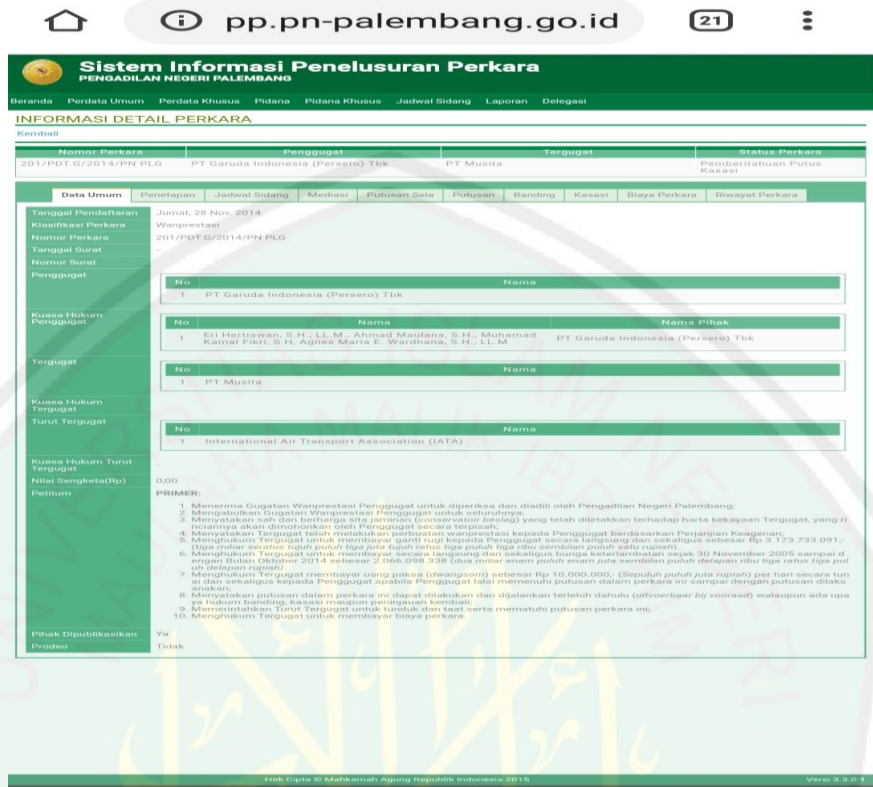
pp.pn-palembang.go.id

21

Sistem Informasi Penelusuran Perkara
PENGADILAN NEGERI PALEMBANG

Beranda Perdata Umum Perdata Khusus Pidana Pidana Khusus Jadwal Sidang Laporan Delegasi

INFORMASI DETAIL PERKARA

Kembali

| Nomor Perkara | Penggugat | Tergugat | Status Perkara |
|---|---|---|---|
| 201/PDT.G/2014/PN PLG | PT Garuda Indonesia (Persero) Tbk | PT Musita | Pemberitahuan Putus Kasasi |

Data Umum Penetapan Jadwal Sidang Mediasi Putusan Sela Putusan Banding Kasasi Biaya Perkara Riwayat Perkara

Tanggal Pendaftaran: Jumat, 28 Nov. 2014
Klasifikasi Perkara: Wanprestasi
Nomor Perkara: 201/PDT.G/2014/PN PLG
Tanggal Surat: -
Nomor Surat: -
Penggugat

| No | Nama |
|---|---|
| 1 | PT Garuda Indonesia (Persero) Tbk |

Kuasa Hukum Penggugat

| No | Nama | Nama Pihak |
|---|---|---|
| 1 | Eri Hertiawan, S.H., LL.M., Ahmad Maulana, S.H., Muhamad Kamal Fikri, S.H, Agnes Maria E. Wardhana, S.H., LL.M | PT Garuda Indonesia (Persero) Tbk |

Tergugat

| No | Nama |
|---|---|
| 1 | PT Musita |

Kuasa Hukum Tergugat: -
Turut Tergugat

| No | Nama |
|---|---|
| 1 | International Air Transport Association (IATA) |

Kuasa Hukum Turut Tergugat: -
Nilai Sengketa(Rp): 0,00
Petitum: PRIMER:
1. Menerima Gugatan Wanprestasi Penggugat untuk diperiksa dan diadili oleh Pengadilan Negeri Palembang;
2. Mengabulkan Gugatan Wanprestasi Penggugat untuk seluruhnya;
3. Menyatakan sah dan berharga sita jaminan (conservatoir beslag) yang telah diletakkan terhadap harta kekayaan Tergugat, yang rinciannya akan dimohonkan oleh Penggugat secara terpisah;
4. Menyatakan Tergugat telah melakukan perbuatan wanprestasi kepada Penggugat berdasarkan Perjanjian Keagenan;
5. Menghukum Tergugat untuk membayar ganti rugi kepada Penggugat secara langsung dan sekaligus sebesar Rp 3.173.733.091,- (tiga miliar seratus tujuh puluh tiga juta tujuh ratus tiga puluh tiga ribu sembilan puluh satu rupiah).
6. Menghukum Tergugat untuk membayar secara langsung dan sekaligus bunga keterlambatan sejak 30 November 2005 sampai dengan Bulan Oktober 2014 sebesar 2.066.098.338 (dua miliar enam puluh enam juta sembilan puluh delapan ribu tiga ratus tiga puluh delapan rupiah)
7. Menghukum Tergugat membayar uang paksa (dwangsom) sebesar Rp 10.000.000,- (Sepuluh puluh juta rupiah) per hari secara tunai dan sekaligus kepada Penggugat apabila Penggugat lalai memenuhi putusan dalam perkara ini sampai dengan putusan dilaksanakan;
8. Menyatakan putusan dalam perkara ini dapat dilakukan dan dijalankan terlebih dahulu (uitvoerbaar bij voorraad) walaupun ada upaya hukum banding, kasasi maupun peninjauan kembali;
9. Memerintahkan Turut Tergugat untuk tunduk dan taat serta mematuhi putusan perkara ini;
10. Menghukum Tergugat untuk membayar biaya perkara.
Pihak Dipublikasikan: Ya
Prodeo: Tidak

Hak Cipta © Mahkamah Agung Republik Indonesia 2015
Versi 3.3.0.1